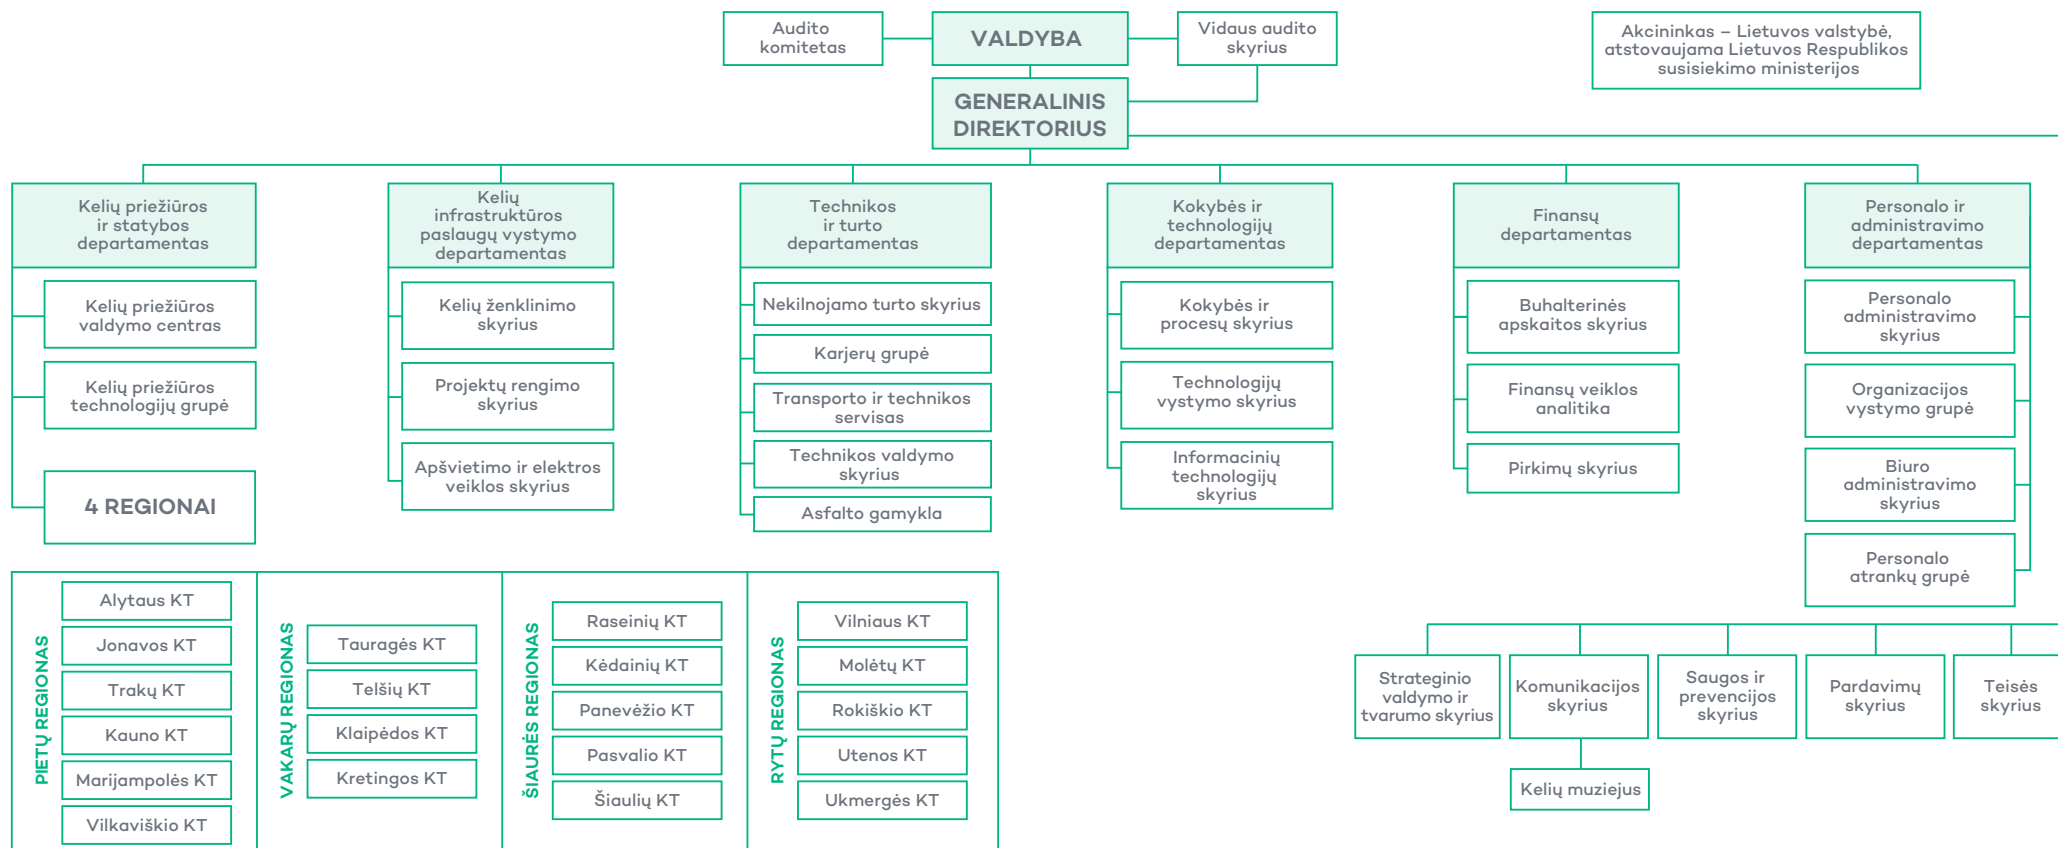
Audito komitetas

VALDYBA

Vidaus audito skyrius

Akcininkas – Lietuvos valstybė, atstovaujama Lietuvos Respublikos susisiekimo ministerijos

GENERALINIS DIREKTORIUS

Kelių priežiūros ir statybos departamentas

Kelių priežiūros valdymo centras

Kelių priežiūros technologijų grupė

4 REGIONAI

Kelių infrastruktūros paslaugų vystymo departamentas

Kelių ženklinimo skyrius

Projektų rengimo skyrius

Apšvietimo ir elektros veiklos skyrius

Technikos ir turto departamentas

Nekilnojamo turto skyrius

Karjerų grupė

Transporto ir technikos servisas

Technikos valdymo skyrius

Asfalto gamykla

Kokybės ir technologijų departamentas

Kokybės ir procesų skyrius

Technologijų vystymo skyrius

Informacinių technologijų skyrius

Finansų departamentas

Buhalterinės apskaitos skyrius

Finansų veiklos analitika

Pirkimų skyrius

Personalo ir administravimo departamentas

Personalo administravimo skyrius

Organizacijos vystymo grupė

Biuro administravimo skyrius

Personalo atrankų grupė

PIETŲ REGIONAS

Alytaus KT

Jonavos KT

Trakų KT

Kauno KT

Marijampolės KT

Vilkaviškio KT

VAKARŲ REGIONAS

Tauragės KT

Telšių KT

Klaipėdos KT

Kretingos KT

ŠIAURĖS REGIONAS

Raseinių KT

Kėdainių KT

Panevėžio KT

Pasvalio KT

Šiaulių KT

RYTŲ REGIONAS

Vilniaus KT

Molėtų KT

Rokiškio KT

Utenos KT

Ukmergės KT

Strateginio valdymo ir tvarumo skyrius

Komunikacijos skyrius

Kelių muziejus

Saugos ir prevencijos skyrius

Pardavimų skyrius

Teisės skyrius